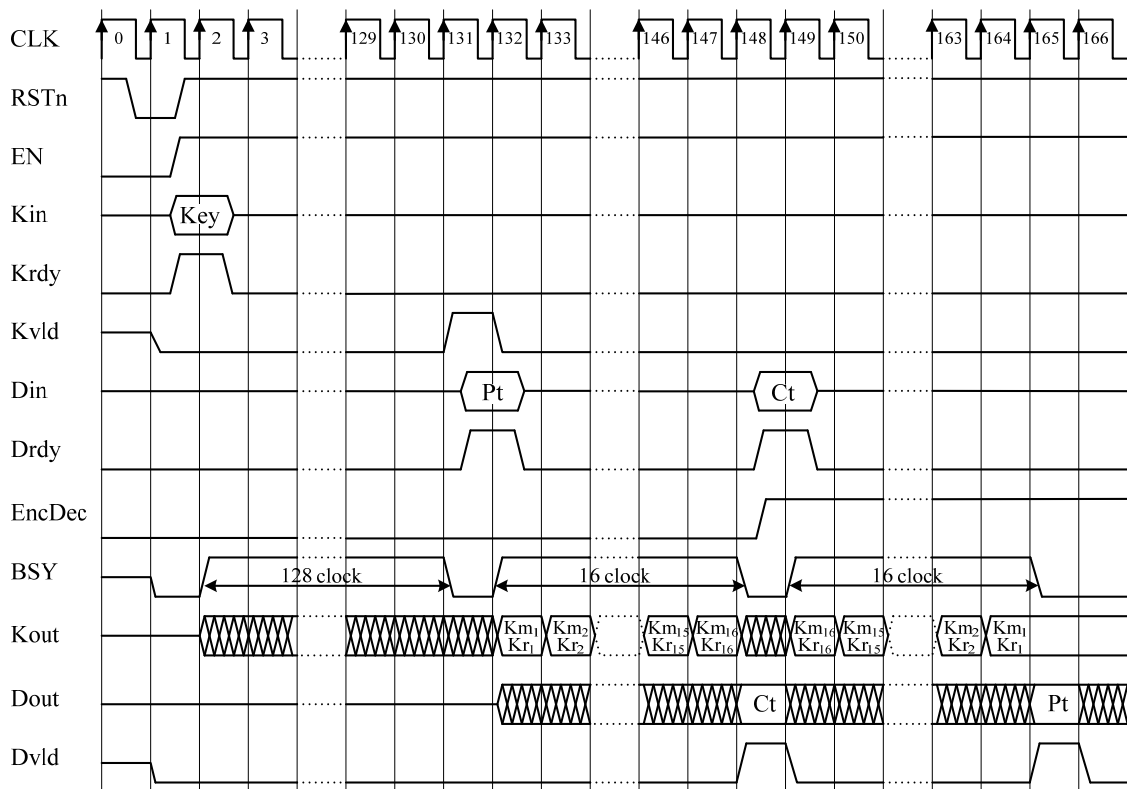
CLK
0 1 2 3 129 130 131 132 133 146 147 148 149 150 163 164 165 166
RSTn
EN
Kin
Key
Krdy
Kvld
Din
Pt
Ct
Drdy
EncDec
BSY
128 clock
16 clock
16 clock
Kout
$Km_1$ $Kr_1$ $Km_2$ $Kr_2$ $Km_{15}$ $Kr_{15}$ $Km_{16}$ $Kr_{16}$ $Km_{16}$ $Kr_{16}$ $Km_{15}$ $Kr_{15}$ $Km_2$ $Kr_2$ $Km_1$ $Kr_1$
Dout
Ct
Pt
Dvld